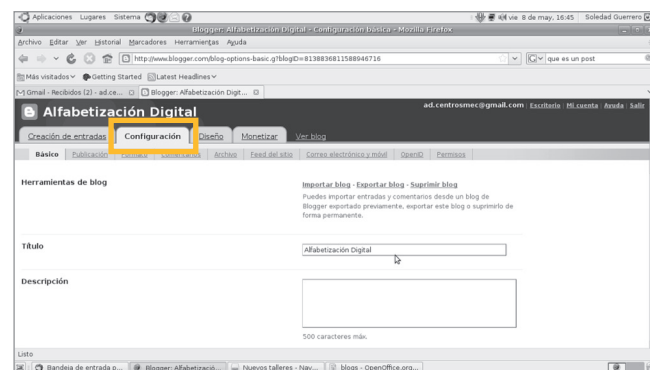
Aplicaciones Lugares Sistema

vie 8 de may, 16:45 Soledad Guerrero

Blogger: Alfabetización Digital - Configuración básica - Mozilla Firefox

Archivo Editar Ver Historial Marcadores Herramientas Ayuda

http://www.blogger.com/blog-options-basic.g?blogID=8138836811588946716

que es un post

Más visitados Getting Started Latest Headlines

Gmail - Recibidos (2) - ad.ce... Blogger: Alfabetización Digit...

Alfabetización Digital

ad.centrosmec@gmail.com | Escritorio | Mi cuenta | Ayuda | Salir

Creación de entradas Configuración Diseño Monetizar Ver blog

Básico Publicación Formato Comentarios Archivo Feed del sitio Correo electrónico y móvil OpenID Permisos

Herramientas de blog

Importar blog - Exportar blog - Suprimir blog

Puedes importar entradas y comentarios desde un blog de Blogger exportado previamente, exportar este blog o suprimirlo de forma permanente.

Título

Alfabetización Digital

Descripción

500 caracteres máx.

Listo

Bandeja de entrada p... Blogger: Alfabetizació... Nuevos talleres - Nav... blogs - OpenOffice.org...